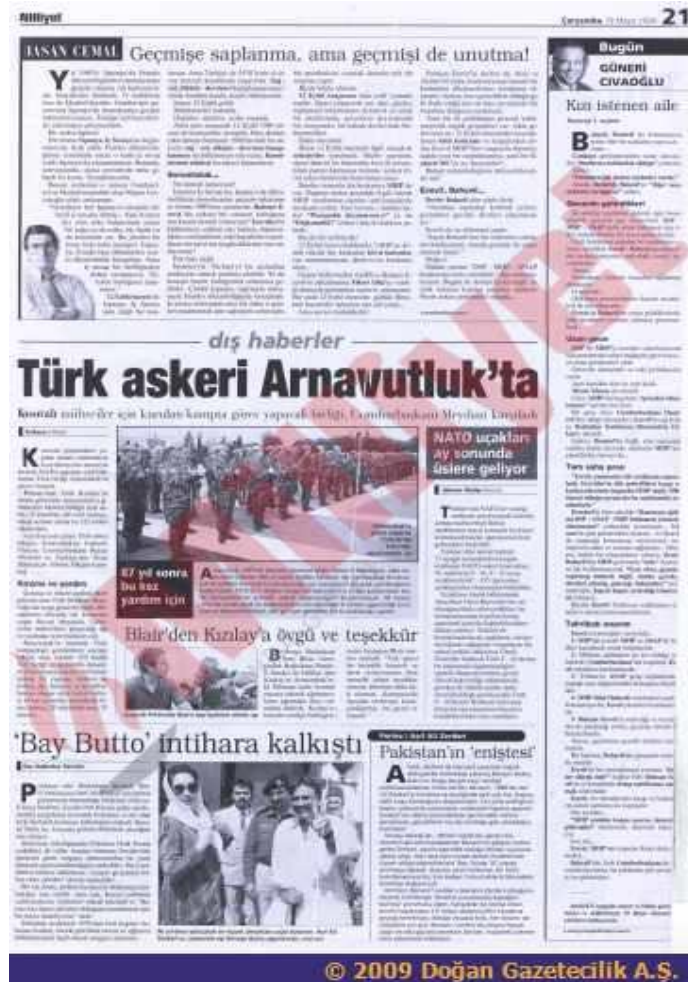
Milliyet

Çarşamba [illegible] 21

HASAN CEMAL

Geçmişe saplanma, ama geçmişi de unutma!

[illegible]

Bugün

GÜNERİ CIVAOĞLU

Kızı istenen aile

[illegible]

dış haberler

Türk askeri Arnavutluk'ta

Kosovalı mülteciler için kamp kurulacak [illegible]

NATO uçakları ay sonunda üslere geliyor

87 yıl sonra bu kez yardım için

Blair'den Kızılay'a övgü ve teşekkür

'Bay Butto' intihara kalkıştı

Pakistan'ın 'enişte'si

© 2009 Doğan Gazetecilik A.Ş.